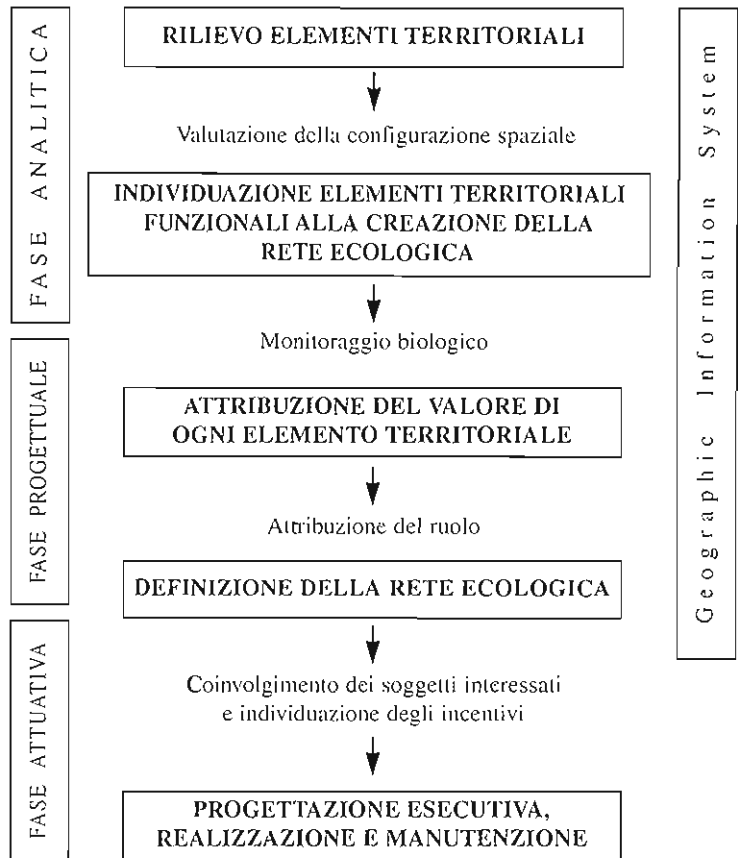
FASE ANALITICA

RILIEVO ELEMENTI TERRITORIALI

Valutazione della configurazione spaziale

INDIVIDUAZIONE ELEMENTI TERRITORIALI FUNZIONALI ALLA CREAZIONE DELLA RETE ECOLOGICA

FASE PROGETTUALE

Monitoraggio biologico

ATTRIBUZIONE DEL VALORE DI OGNI ELEMENTO TERRITORIALE

Attribuzione del ruolo

DEFINIZIONE DELLA RETE ECOLOGICA

FASE ATTUATIVA

Coinvolgimento dei soggetti interessati e individuazione degli incentivi

PROGETTAZIONE ESECUTIVA, REALIZZAZIONE E MANUTENZIONE

Geographic Information System